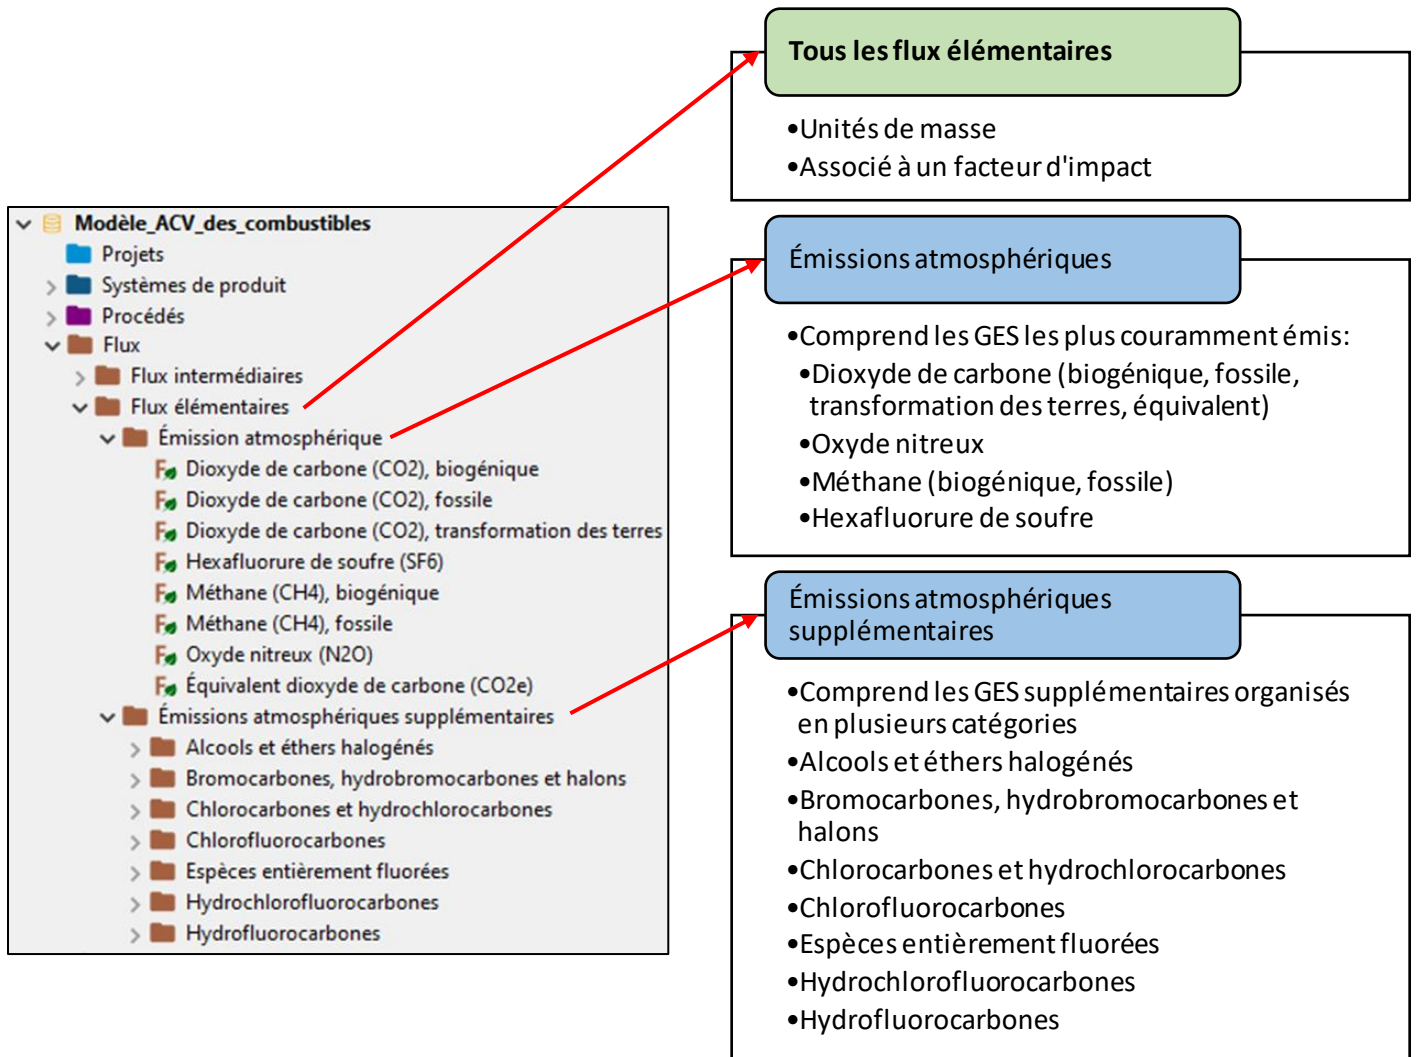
Modèle_ACV_des_combustibles
Projets
Systèmes de produit
Procédés
Flux
Flux intermédiaires
Flux élémentaires
Émission atmosphérique
Dioxyde de carbone (CO2), biogénique
Dioxyde de carbone (CO2), fossile
Dioxyde de carbone (CO2), transformation des terres
Hexafluorure de soufre (SF6)
Méthane (CH4), biogénique
Méthane (CH4), fossile
Oxyde nitreux (N2O)
Équivalent dioxyde de carbone (CO2e)
Émissions atmosphériques supplémentaires
Alcools et éthers halogénés
Bromocarbones, hydrobromocarbones et halons
Chlorocarbones et hydrochlorocarbones
Chlorofluorocarbones
Espèces entièrement fluorées
Hydrochlorofluorocarbones
Hydrofluorocarbones

Tous les flux élémentaires

•Unités de masse
•Associé à un facteur d'impact

Émissions atmosphériques

•Comprend les GES les plus couramment émis:
•Dioxyde de carbone (biogénique, fossile, transformation des terres, équivalent)
•Oxyde nitreux
•Méthane (biogénique, fossile)
•Hexafluorure de soufre

Émissions atmosphériques supplémentaires

•Comprend les GES supplémentaires organisés en plusieurs catégories
•Alcools et éthers halogénés
•Bromocarbones, hydrobromocarbones et halons
•Chlorocarbones et hydrochlorocarbones
•Chlorofluorocarbones
•Espèces entièrement fluorées
•Hydrochlorofluorocarbones
•Hydrofluorocarbones